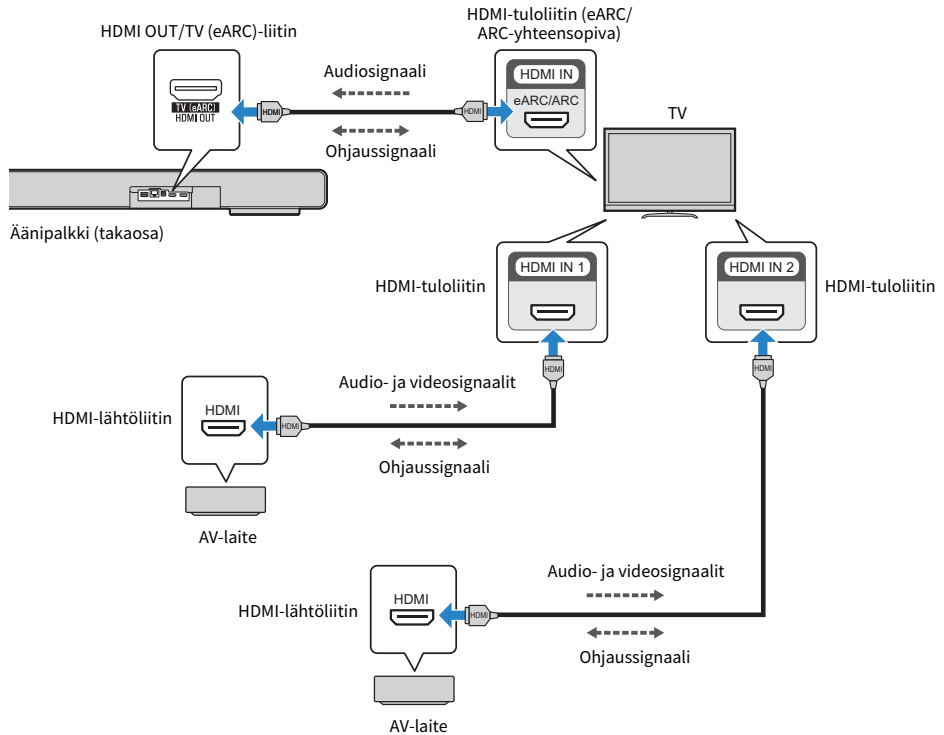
HDMI OUT/TV (eARC)-liitin

TV (eARC)
HDMI OUT

HDMI

Äänipalkki (takaosa)

Audiosignaali

Ohjaussignaali

HDMI-tuloliitin (eARC/ ARC-yhteensopiva)

HDMI IN
eARC/ARC

HDMI

TV

HDMI-tuloliitin

HDMI IN 1

HDMI IN 2

HDMI-tuloliitin

HDMI

HDMI

HDMI-lähtöliitin

HDMI

HDMI

Audio- ja videosignaalit

Ohjaussignaali

AV-laite

HDMI-lähtöliitin

HDMI

HDMI

Audio- ja videosignaalit

Ohjaussignaali

AV-laite